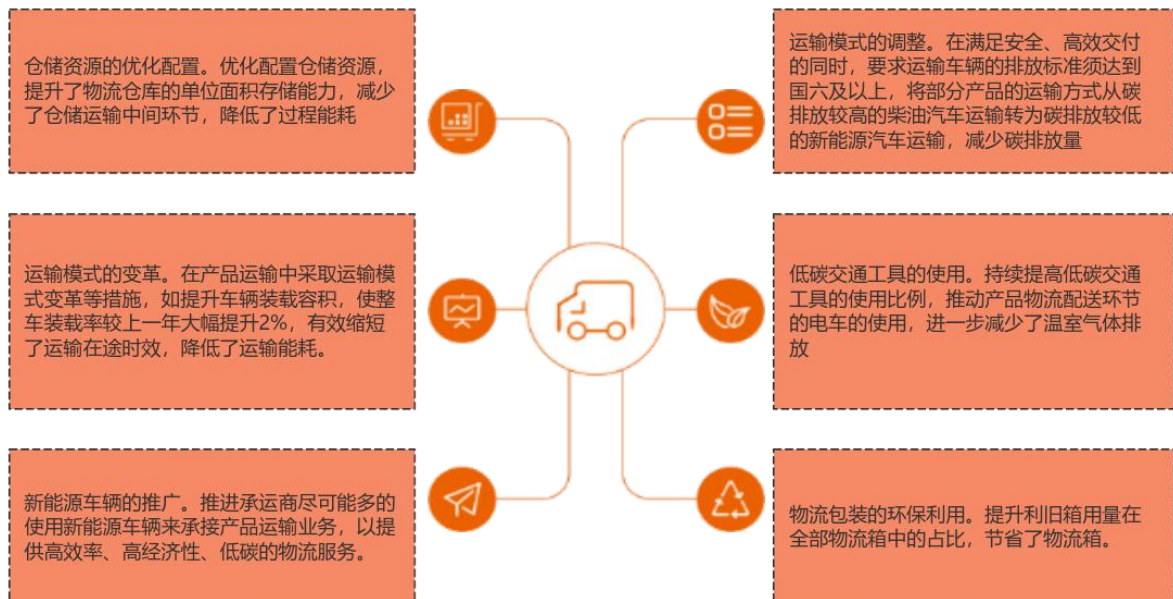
仓储资源的优化配置。优化配置仓储资源，提升了物流仓库的单位面积存储能力，减少了仓储运输中间环节，降低了过程能耗

运输模式的变革。在产品运输中采取运输模式变革等措施，如提升车辆装载容积，使整车装载率较上一年大幅提升2%，有效缩短了运输在途时效，降低了运输能耗。

新能源车辆的推广。推进承运商尽可能多的使用新能源车辆来承接产品运输业务，以提供高效率、高经济性、低碳的物流服务。

运输模式的调整。在满足安全、高效交付的同时，要求运输车辆的排放标准须达到国六及以上，将部分产品的运输方式从碳排放较高的柴油汽车运输转为碳排放较低的新能源汽车运输，减少碳排放量

低碳交通工具的使用。持续提高低碳交通工具的使用比例，推动产品物流配送环节的电车的使用，进一步减少了温室气体排放

物流包装的环保利用。提升利旧箱用量在全部物流箱中的占比，节省了物流箱。